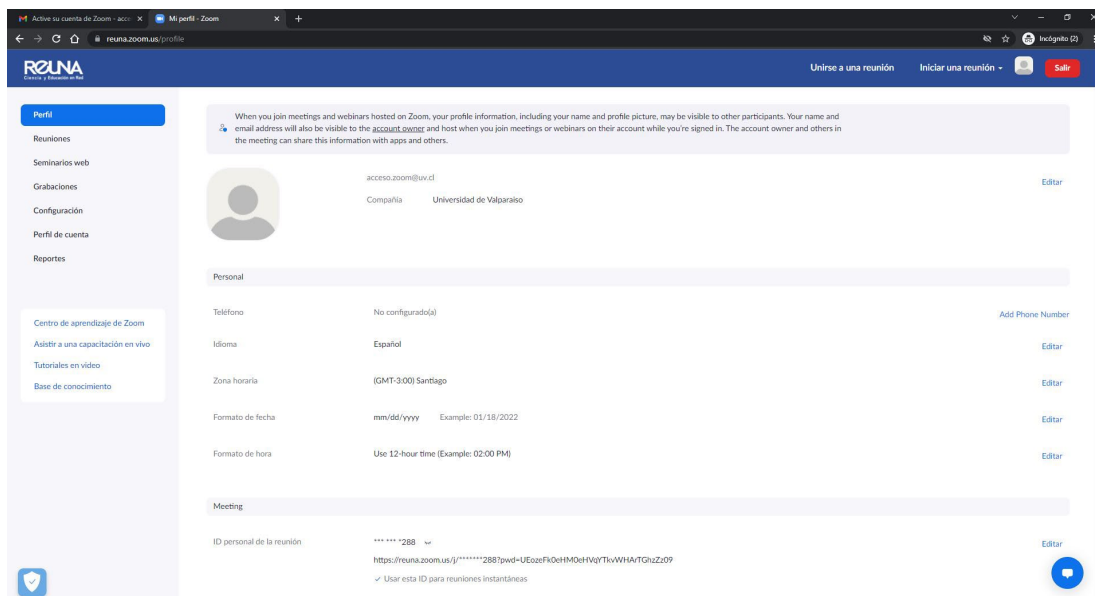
Active su cuenta de Zoom - acce ×
Mi perfil - Zoom ×
+
reuna.zoom.us/profile
Incógnito (2)

REUNA
Ciencia y Educación en Red

Unirse a una reunión
Iniciar una reunión
Salir

Perfil
Reuniones
Seminarios web
Grabaciones
Configuración
Perfil de cuenta
Reportes

Centro de aprendizaje de Zoom
Asistir a una capacitación en vivo
Tutoriales en video
Base de conocimiento

When you join meetings and webinars hosted on Zoom, your profile information, including your name and profile picture, may be visible to other participants. Your name and email address will also be visible to the account owner and host when you join meetings or webinars on their account while you're signed in. The account owner and others in the meeting can share this information with apps and others.

acceso.zoom@uv.cl
Compañía Universidad de Valparaiso
Editar

Personal

| | | |
|---|---|---|
| Teléfono | No configurado(a) | Add Phone Number |
| Idioma | Español | Editar |
| Zona horaria | (GMT-3:00) Santiago | Editar |
| Formato de fecha | mm/dd/yyyy Example: 01/18/2022 | Editar |
| Formato de hora | Use 12-hour time (Example: 02:00 PM) | Editar |

Meeting

ID personal de la reunión
*** *** *288
https://reuna.zoom.us/j/*******288?pwd=UEozeFk0eHM0eHVqYTkvWHArTGhzZz09
✓ Usar esta ID para reuniones instantáneas
Editar